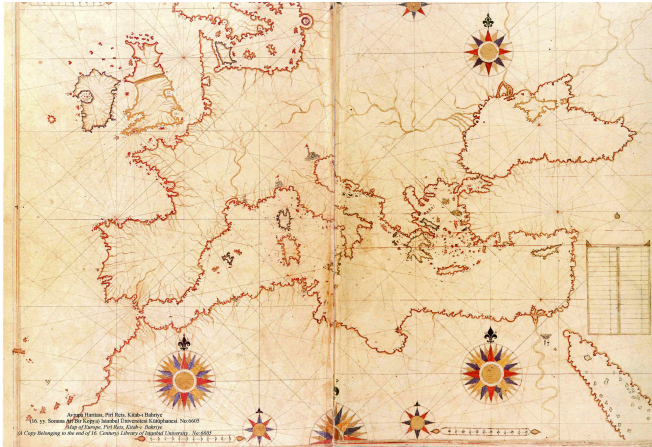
Avrupa Haritası, Piri Reis, Kitab-ı Bahriye
(16. yy. Sonuna Ait Bir Kopya) İstanbul Üniversitesi Kütüphanesi. No:6605
Map of Europe, Piri Reis, Kitab-ı Bahriye
(A Copy Belonging to the end of 16. Century) Library of Istanbul University. No:6605